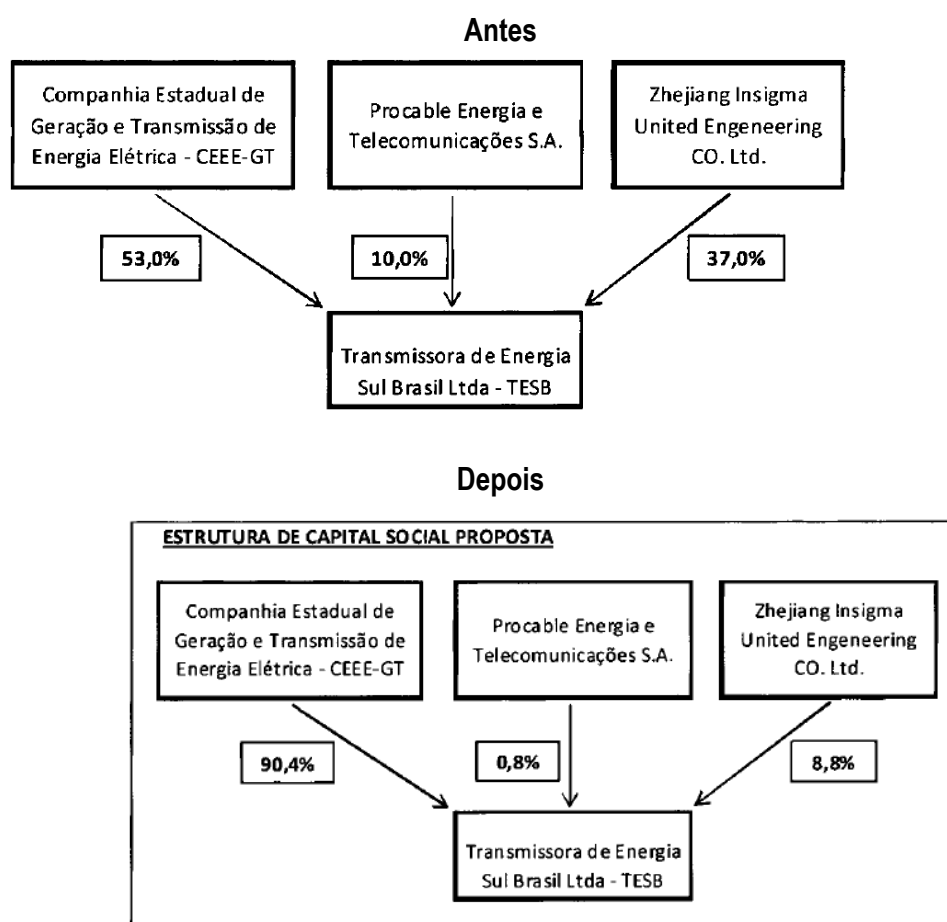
Antes

Companhia Estadual de Geração e Transmissão de Energia Elétrica - CEEE-GT

Procable Energia e Telecomunicações S.A.

Zhejiang Insigma United Engeneering CO. Ltd.

53,0%

10,0%

37,0%

Transmissora de Energia Sul Brasil Ltda - TESB

Depois

ESTRUTURA DE CAPITAL SOCIAL PROPOSTA

Companhia Estadual de Geração e Transmissão de Energia Elétrica - CEEE-GT

Procable Energia e Telecomunicações S.A.

Zhejiang Insigma United Engeneering CO. Ltd.

90,4%

0,8%

8,8%

Transmissora de Energia Sul Brasil Ltda - TESB